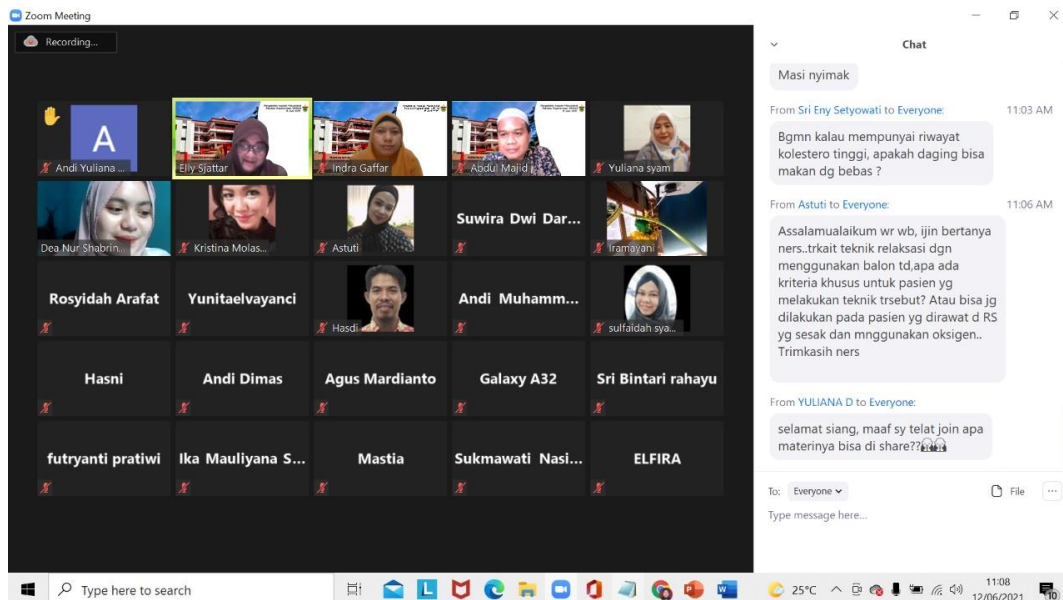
Zoom Meeting

Recording...

A
Andi Yuliana ...
Elly Sjattar
Indra Gaffar
Abdul Majid
Yuliana syam
Dea Nur Shabrin...
Kristina Molas...
Astuti
Suwira Dwi Dar...
Iramayani
Rosyidah Arafat
Yunitaelvayanci
Hasdi
Andi Muhamm...
sulfaidah sya...
Hasni
Andi Dimas
Agus Mardianto
Galaxy A32
Sri Bintari rahayu
futryanti pratiwi
Ika Mauliyana S...
Mastia
Sukmawati Nasi...
ELFIRA

Chat

Masi nyimak

From Sri Eny Setyowati to Everyone: 11:03 AM
Bgmn kalau mempunyai riwayat kolestero tinggi, apakah daging bisa makan dg bebas ?

From Astuti to Everyone: 11:06 AM
Assalamualaikum wr wb, ijin bertanya ners..trkait teknik relaksasi dgn menggunakan balon td,apa ada kriteria khusus untuk pasien yg melakukan teknik trsebut? Atau bisa jg dilakukan pada pasien yg dirawat d RS yg sesak dan mnggunakan oksigen.. Trimkasih ners

From YULIANA D to Everyone:
selamat siang, maaf sy telat join apa materinya bisa di share??

To: Everyone
File
Type message here...

Type here to search
25°C
11:08
12/06/2021
10